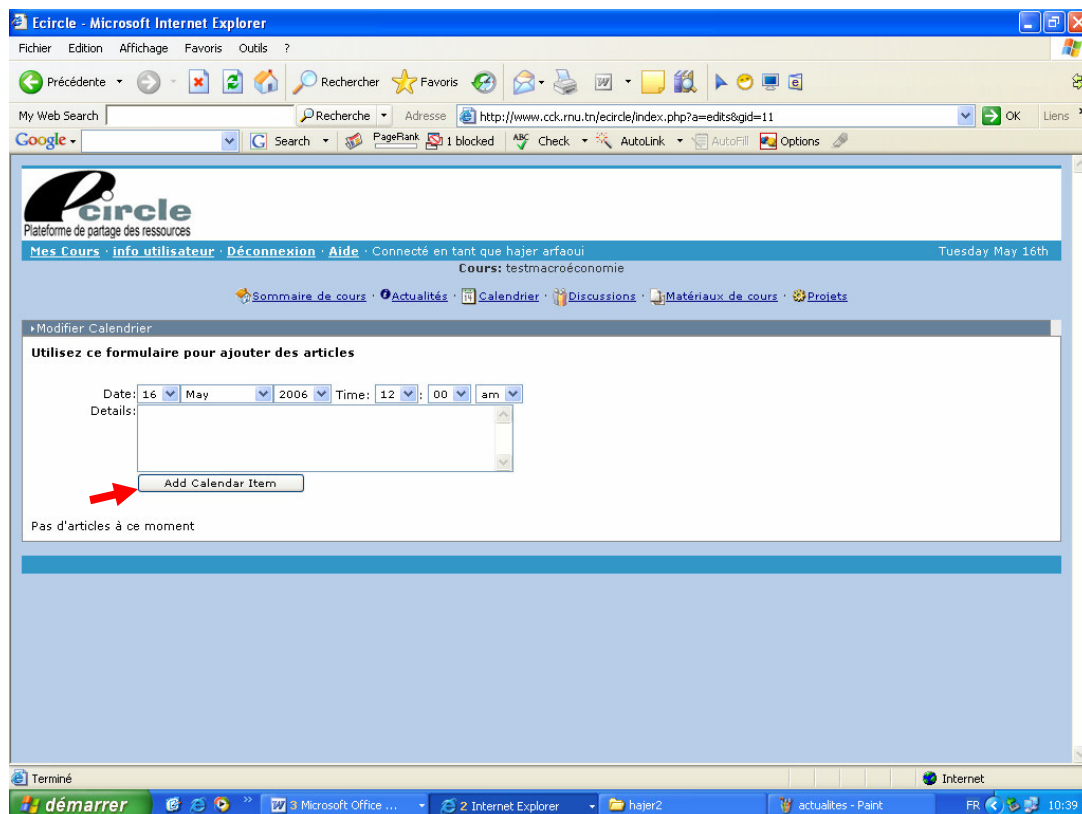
Ecircle - Microsoft Internet Explorer

Fichier Edition Affichage Favoris Outils ?

Précédente Rechercher Favoris

My Web Search Recherche Adresse http://www.cck.rnu.tn/ecircle/index.php?a=edits&gid=11 OK Liens

Google Search PageRank 1 blocked Check AutoLink AutoFill Options

ecircle
Plateforme de partage des ressources

Mes Cours · info utilisateur · Déconnexion · Aide · Connecté en tant que hajer arfaoui Tuesday May 16th

Cours: testmacroéconomie

Sommaire de cours · Actualités · Calendrier · Discussions · Matériaux de cours · Projets

Modifier Calendrier

Utilisez ce formulaire pour ajouter des articles

Date: 16 May 2006 Time: 12 : 00 am
Details:

Add Calendar Item

Pas d'articles à ce moment

Terminé Internet

démarrer 3 Microsoft Office ... 2 Internet Explorer hajer2 actualites - Paint FR 10:39